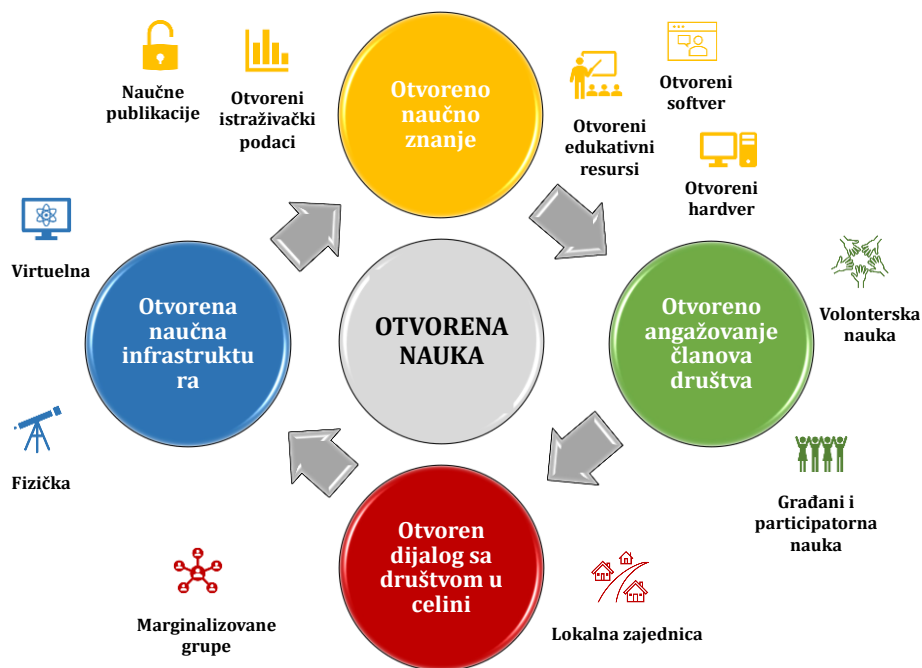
Naučne publikacije

Otvoreni istraživački podaci

Otvoreno naučno znanje

Otvoreni edukativni resursi

Otvoreni softver

Otvoreni hardver

Virtuelna

Otvorena naučna infrastruktura

OTVORENA NAUKA

Otvoreno angažovanje članova društva

Volonterska nauka

Fizička

Građani i participatorna nauka

Otvoren dijalog sa društvom u celini

Marginalizovane grupe

Lokalna zajednica